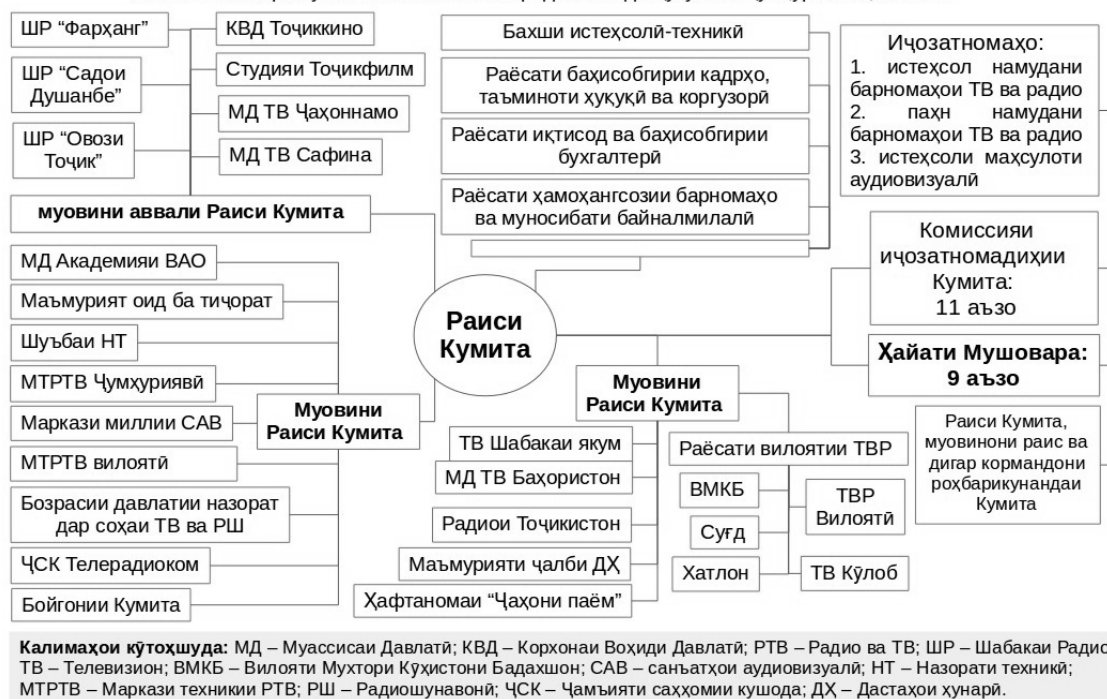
ШР "Фарҳанг"

ШР "Садои Душанбе"

ШР "Овози Тоҷик"

КВД Тоҷиккино

Студияи Тоҷикфилм

МД ТВ Ҷаҳоннамо

МД ТВ Сафина

муовини аввали Раиси Кумита

Бахши истеҳсолӣ-техникӣ

Раёсати баҳисобгирии кадрҳо, таъминоти ҳуқуқӣ ва коргузорӣ

Раёсати иқтисод ва баҳисобгирии бухгалтерӣ

Раёсати ҳамоҳангсозии барномаҳо ва муносибати байналмилалӣ

Иҷозатномаҳо:
1. истеҳсол намудани барномаҳои ТВ ва радио
2. пахн намудани барномаҳои ТВ ва радио
3. истеҳсоли маҳсулоти аудиовизуалӣ

Комиссияи иҷозатномадиҳии Кумита: 11 аъзо

Ҳайати Мушовара: 9 аъзо

Раиси Кумита, муовинони раис ва дигар кормандони роҳбарикунандаи Кумита

Раиси Кумита

МД Академияи ВАО

Маъмурият оид ба тиҷорат

Шуъбаи НТ

МТРТВ Ҷумҳуриявӣ

Маркази миллии САВ

МТРТВ вилоятӣ

Бозрасии давлатии назорат дар соҳаи ТВ ва РШ

ҶСК Телерадиоком

Бойгонии Кумита

Муовини Раиси Кумита

Муовини Раиси Кумита

ТВ Шабакаи якум

МД ТВ Баҳористон

Радиои Тоҷикистон

Маъмурияти ҷалби ДҲ

Ҳафтаномаи "Ҷаҳони паём"

Раёсати вилоятии ТВР

ВМКБ

Суғд

Хатлон

ТВР Вилоятӣ

ТВ Кӯлоб

Калимаҳои кӯтоҳшуда: МД – Муассисаи Давлатӣ; КВД – Корхонаи Воҳиди Давлатӣ; РТВ – Радио ва ТВ; ШР – Шабакаи Радио; ТВ – Телевизион; ВМКБ – Вилояти Мухтори Кӯҳистони Бадахшон; САВ – санъатҳои аудиовизуалӣ; НТ – Назорати техникӣ; МТРТВ – Маркази техникии РТВ; РШ – Радиошунавонӣ; ҶСК – Ҷамъияти саҳҳомии кушода; ДҲ – Дастаҳои хунарӣ.